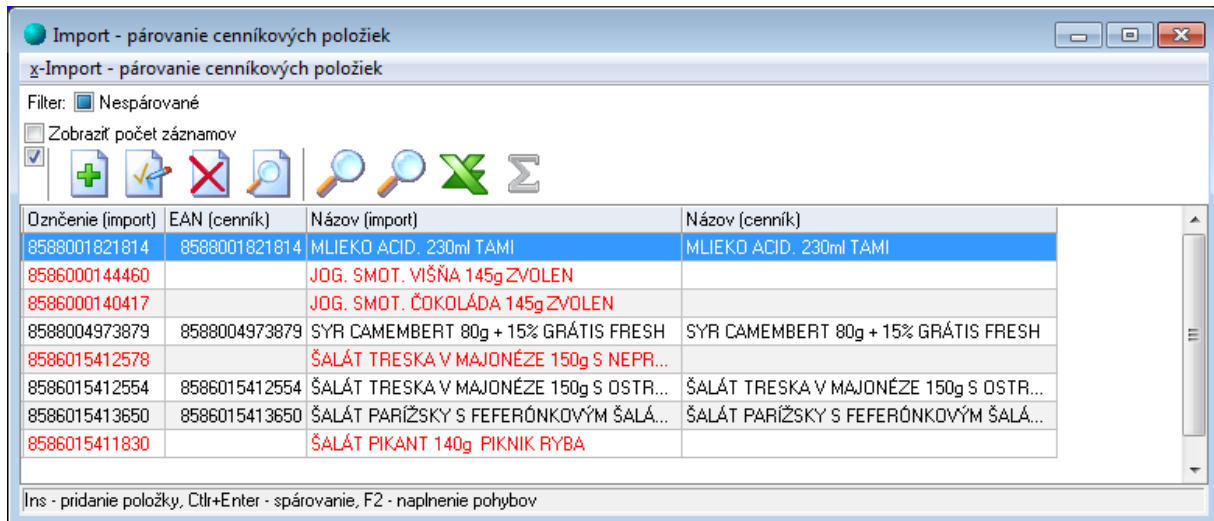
Import - párovanie cenníkových položiek

x-Import - párovanie cenníkových položiek

Filter: Nespárované

Zobraziť počet záznamov

| Označenie (import) | EAN (cenník) | Názov (import) | Názov (cenník) |
|---|---|---|---|
| 8588001821814 | 8588001821814 | MLIEKO ACID. 230ml TAMI | MLIEKO ACID. 230ml TAMI |
| 8586000144460 | | JOG. SMOT. VIŠŇA 145g ZVOLEN | |
| 8586000140417 | | JOG. SMOT. ČOKOLÁDA 145g ZVOLEN | |
| 8588004973879 | 8588004973879 | SYR CAMEMBERT 80g + 15% GRÁTIS FRESH | SYR CAMEMBERT 80g + 15% GRÁTIS FRESH |
| 8586015412578 | | ŠALÁT TRESKA V MAJONÉZE 150g S NEPR... | |
| 8586015412554 | 8586015412554 | ŠALÁT TRESKA V MAJONÉZE 150g S OSTR... | ŠALÁT TRESKA V MAJONÉZE 150g S OSTR... |
| 8586015413650 | 8586015413650 | ŠALÁT PARÍŽSKY S FEFERÓNKOVÝM ŠALÁ... | ŠALÁT PARÍŽSKY S FEFERÓNKOVÝM ŠALÁ... |
| 8586015411830 | | ŠALÁT PIKANT 140g PIKNIK RYBA | |

Ins - pridanie položky, Ctlr+Enter - spárovanie, F2 - naplnenie pohybov